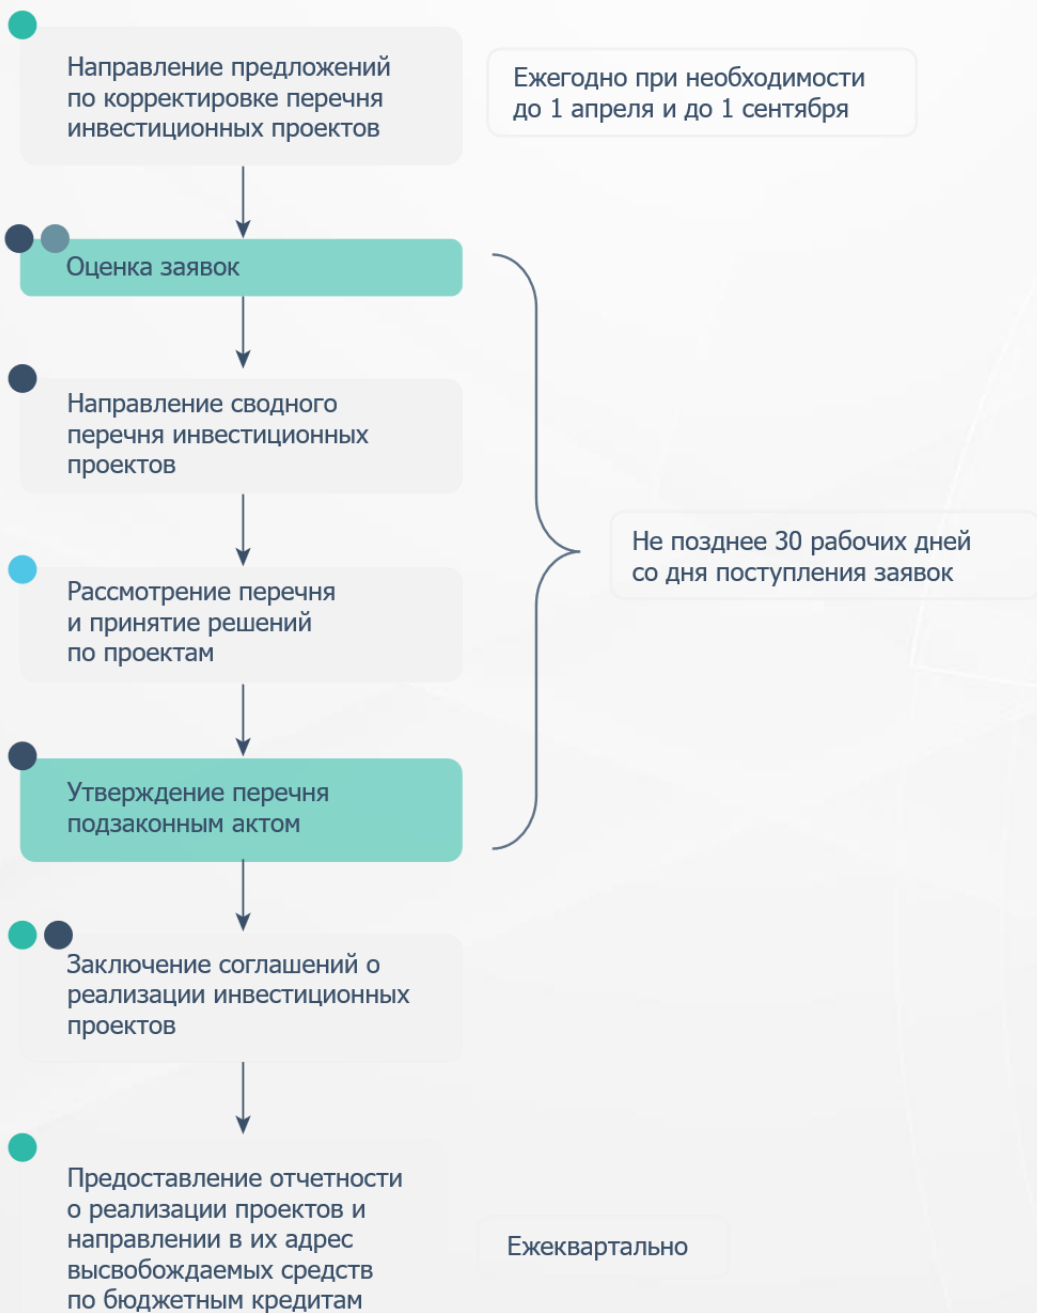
Направление предложений по корректировке перечня инвестиционных проектов

Ежегодно при необходимости до 1 апреля и до 1 сентября

Оценка заявок

Направление сводного перечня инвестиционных проектов

Рассмотрение перечня и принятие решений по проектам

Утверждение перечня подзаконным актом

Не позднее 30 рабочих дней со дня поступления заявок

Заключение соглашений о реализации инвестиционных проектов

Предоставление отчетности о реализации проектов и направлении в их адрес высвобождаемых средств по бюджетным кредитам

Ежеквартально